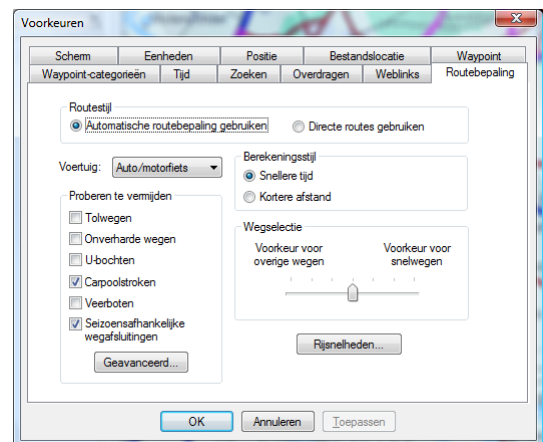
Voorkeuren

Scherm | Eenheden | Positie | Bestandslocatie | Waypoint
Waypoint-categorieën | Tijd | Zoeken | Overdragen | Weblinks | Routebepaling

Routestijl
Automatische routebepaling gebruiken
Directe routes gebruiken

Voertuig: Auto/motorfiets

Berekeningsstijl
Snellere tijd
Kortere afstand

Proberen te vermijden
Tolwegen
Onverharde wegen
U-bochten
Carpoolstroken
Veerboten
Seizoensafhankelijke wegafsluitingen
Geavanceerd...

Wegselectie
Voorkeur voor overige wegen
Voorkeur voor snelwegen

Rijsnelheden...

OK
Annuleren
Toepassen